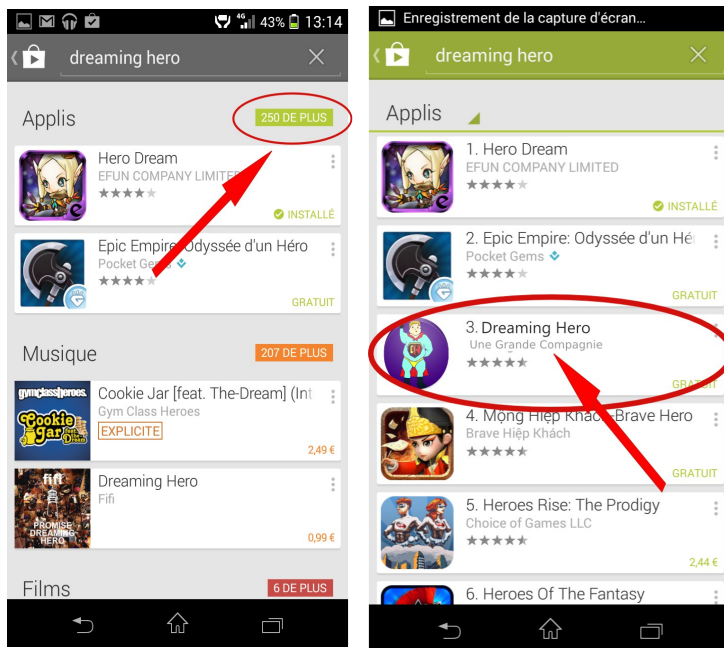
43% 13:14

dreaming hero

Applis

250 DE PLUS

Hero Dream
EFUN COMPANY LIMITED
INSTALLÉ

Epic Empire: Odyssée d'un Héro
Pocket Gems
GRATUIT

Musique

207 DE PLUS

Cookie Jar [feat. The-Dream] (Int
Gym Class Heroes
EXPLICITE
2,49 €

Dreaming Hero
Fifi
0,99 €

Films

6 DE PLUS

Enregistrement de la capture d'écran...

dreaming hero

Applis

1. Hero Dream
EFUN COMPANY LIMITED
INSTALLÉ

2. Epic Empire: Odyssée d'un Hé
Pocket Gems
GRATUIT

3. Dreaming Hero
Une Grande Compagnie
GRATUIT

4. Mộng Hiệp Khách-Brave Hero
Brave Hiệp Khách
GRATUIT

5. Heroes Rise: The Prodigy
Choice of Games LLC
2,44 €

6. Heroes Of The Fantasy